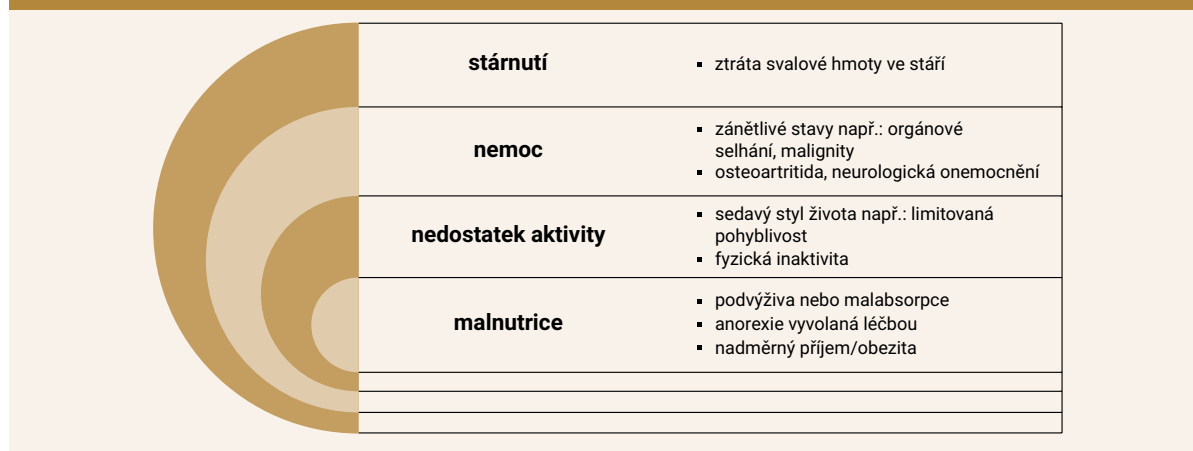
| | |
|---|---|
| **stárnutí** | ▪ ztráta svalové hmoty ve stáří |
| **nemoc** | ▪ zánětlivé stavy např.: orgánové selhání, malignity<br>▪ osteoartritida, neurologická onemocnění |
| **nedostatek aktivity** | ▪ sedavý styl života např.: limitovaná pohyblivost<br>▪ fyzická inaktivita |
| **malnutrice** | ▪ podvýživa nebo malabsorpce<br>▪ anorexie vyvolaná léčbou<br>▪ nadměrný příjem/obezita |